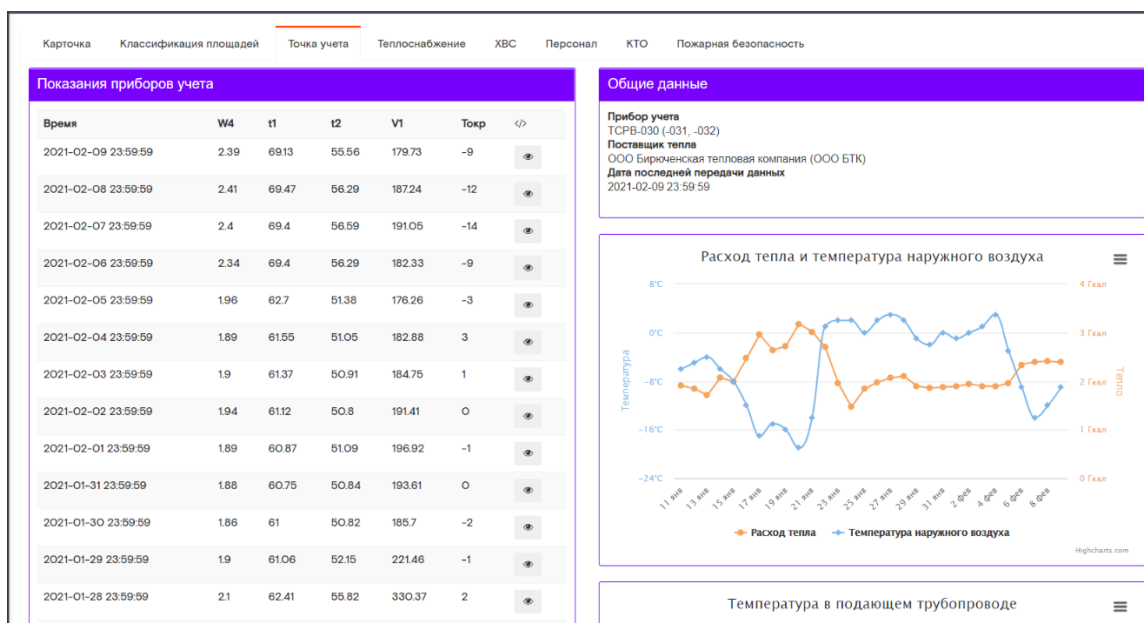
Карточка Классификация площадей Точка учета Теплоснабжение ХВС Персонал КТО Пожарная безопасность

Показания приборов учета

| Время | W4 | t1 | t2 | V1 | Tокр | </> |
|---|---|---|---|---|---|---|
| 2021-02-09 23:59:59 | 2.39 | 69.13 | 55.56 | 179.73 | -9 | |
| 2021-02-08 23:59:59 | 2.41 | 69.47 | 56.29 | 187.24 | -12 | |
| 2021-02-07 23:59:59 | 2.4 | 69.4 | 56.59 | 191.05 | -14 | |
| 2021-02-06 23:59:59 | 2.34 | 69.4 | 56.29 | 182.33 | -9 | |
| 2021-02-05 23:59:59 | 1.96 | 62.7 | 51.38 | 176.26 | -3 | |
| 2021-02-04 23:59:59 | 1.89 | 61.55 | 51.05 | 182.88 | 3 | |
| 2021-02-03 23:59:59 | 1.9 | 61.37 | 50.91 | 184.75 | 1 | |
| 2021-02-02 23:59:59 | 1.94 | 61.12 | 50.8 | 191.41 | 0 | |
| 2021-02-01 23:59:59 | 1.89 | 60.87 | 51.09 | 196.92 | -1 | |
| 2021-01-31 23:59:59 | 1.88 | 60.75 | 50.84 | 193.61 | 0 | |
| 2021-01-30 23:59:59 | 1.86 | 61 | 50.82 | 185.7 | -2 | |
| 2021-01-29 23:59:59 | 1.9 | 61.06 | 52.15 | 221.46 | -1 | |
| 2021-01-28 23:59:59 | 2.1 | 62.41 | 55.82 | 330.37 | 2 | |

Общие данные

Прибор учета
ТСРВ-030 (-031, -032)
Поставщик тепла
ООО Бирюченская тепловая компания (ООО БТК)
Дата последней передачи данных
2021-02-09 23:59:59

Расход тепла и температура наружного воздуха

8°C
0°C
-8°C
-16°C
-24°C
Температура
4 Гкал
3 Гкал
2 Гкал
1 Гкал
0 Гкал
Тепло
11 янв 13 янв 15 янв 17 янв 19 янв 21 янв 23 янв 25 янв 27 янв 29 янв 31 янв 2 фев 4 фев 6 фев 8 фев

Расход тепла Температура наружного воздуха

Highcharts.com

Температура в подающем трубопроводе